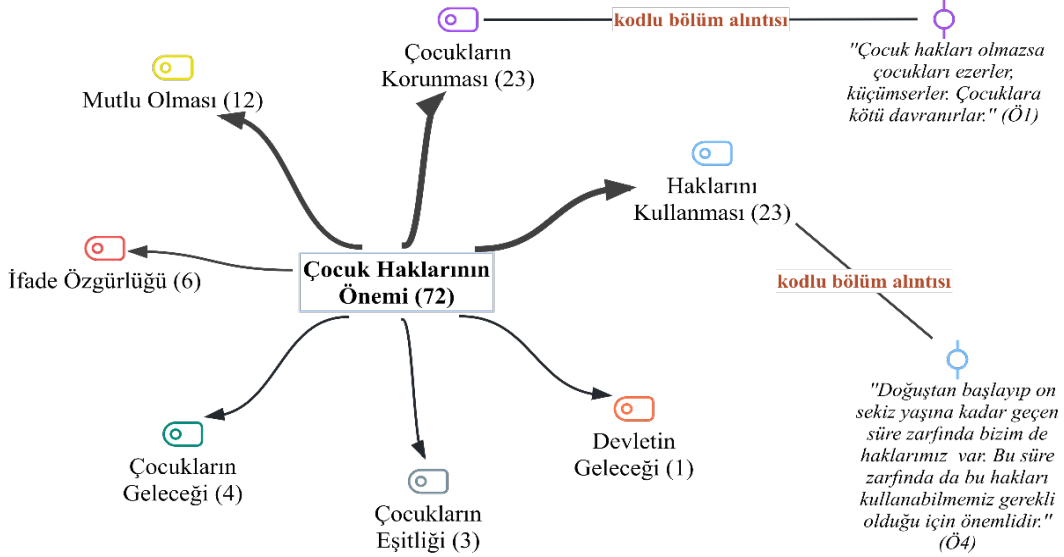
Çocukların Korunması (23)

kodlu bölüm alıntısı

"Çocuk hakları olmazsa çocukları ezerler, küçümserler. Çocuklara kötü davranırlar." (Ö1)

Mutlu Olması (12)

Haklarını Kullanması (23)

İfade Özgürlüğü (6)

Çocuk Haklarının Önemi (72)

kodlu bölüm alıntısı

"Doğuştan başlayıp on sekiz yaşına kadar geçen süre zarfında bizim de haklarımız var. Bu süre zarfında da bu hakları kullanabilmemiz gerekli olduğu için önemlidir." (Ö4)

Çocukların Geleceği (4)

Devletin Geleceği (1)

Çocukların Eşitliği (3)